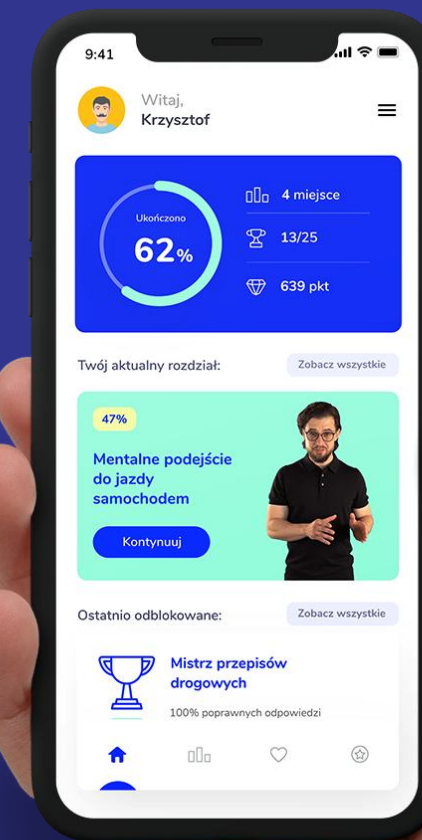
9:41

Witaj,
Krzysztof

Ukończono
62%

4 miejsce
13/25
639 pkt

Twój aktualny rozdział:
Zobacz wszystkie

47%
Mentalne podejście do jazdy samochodem
Kontynuuj

Ostatnio odblokowane:
Zobacz wszystkie

Mistrz przepisów drogowych
100% poprawnych odpowiedzi